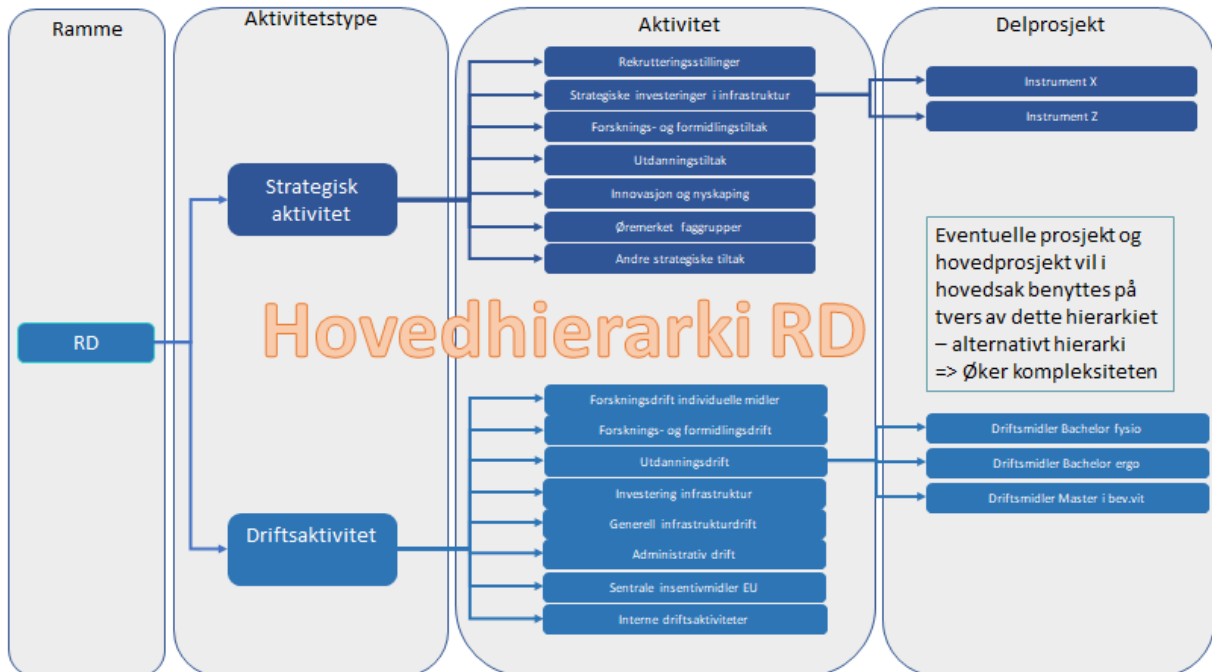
Ramme

Aktivitetstype

Aktivitet

Delprosjekt

Rekrutteringsstillinger

Strategiske investeringer i infrastruktur

Forsknings- og formidlingstiltak

Utdanningstiltak

Innovasjon og nyskaping

Øremerket faggrupper

Andre strategiske tiltak

Instrument X

Instrument Z

Strategisk aktivitet

Eventuelle prosjekt og hovedprosjekt vil i hovedsak benyttes på tvers av dette hierarkiet – alternativt hierarki => Øker kompleksiteten

RD

Hovedhierarki RD

Forskningsdrift individuelle midler

Forsknings- og formidlingsdrift

Utdanningsdrift

Investering infrastruktur

Generell infrastrukturdrift

Administrativ drift

Sentrale insentivmidler EU

Interne driftsaktiviteter

Driftsmidler Bachelor fysio

Driftsmidler Bachelor ergo

Driftsmidler Master i bev.vit

Driftsaktivitet